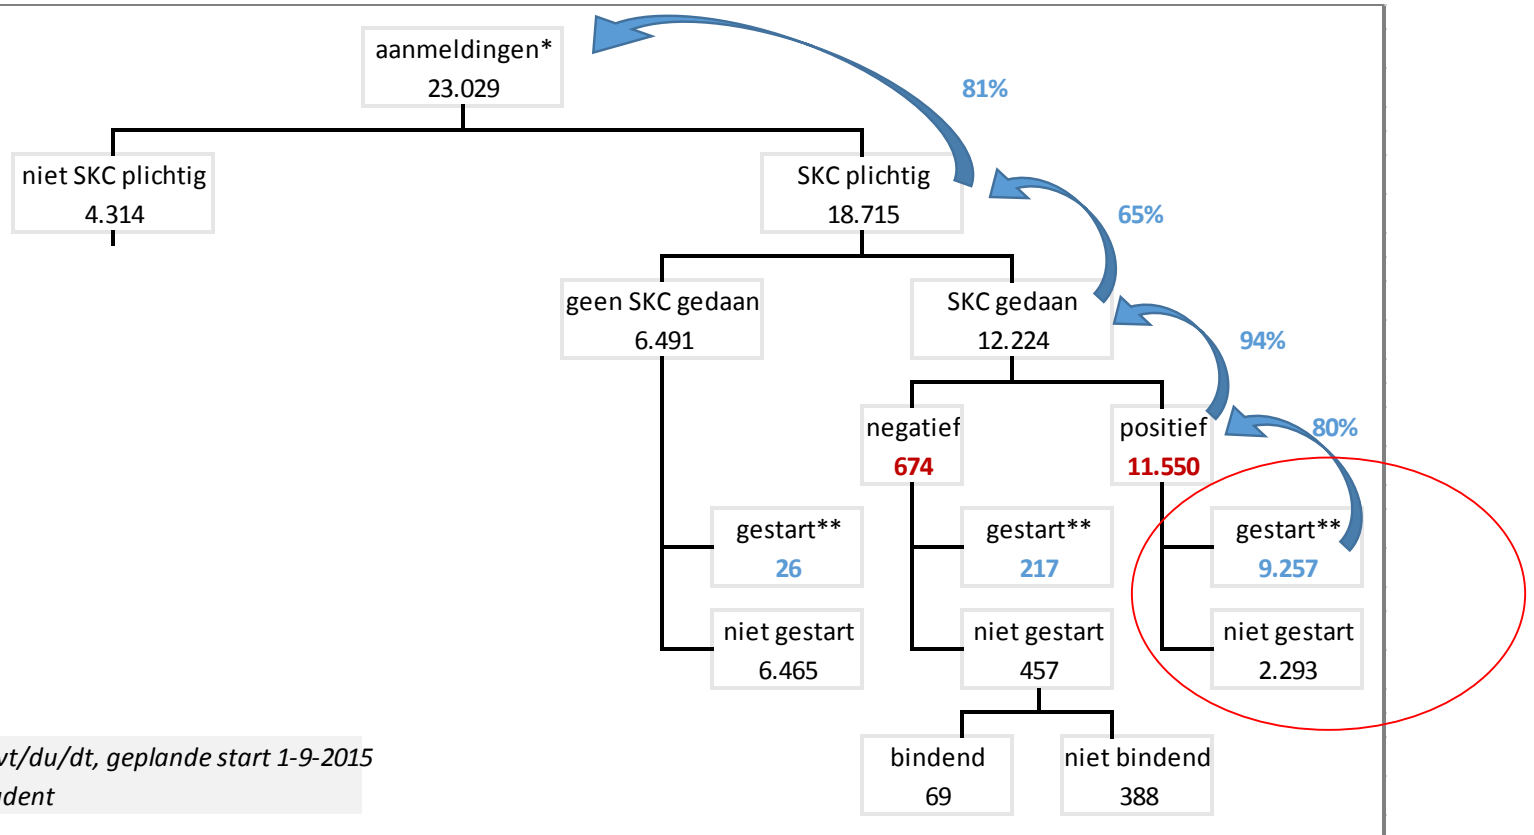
aanmeldingen*
23.029

81%

niet SKC plichtig
4.314

SKC plichtig
18.715

65%

geen SKC gedaan
6.491

SKC gedaan
12.224

94%

negatief
674

positief
11.550

80%

gestart**
26

niet gestart
6.465

gestart**
217

niet gestart
457

gestart**
9.257

niet gestart
2.293

bindend
69

niet bindend
388

vt/du/dt, geplande start 1-9-2015
dent